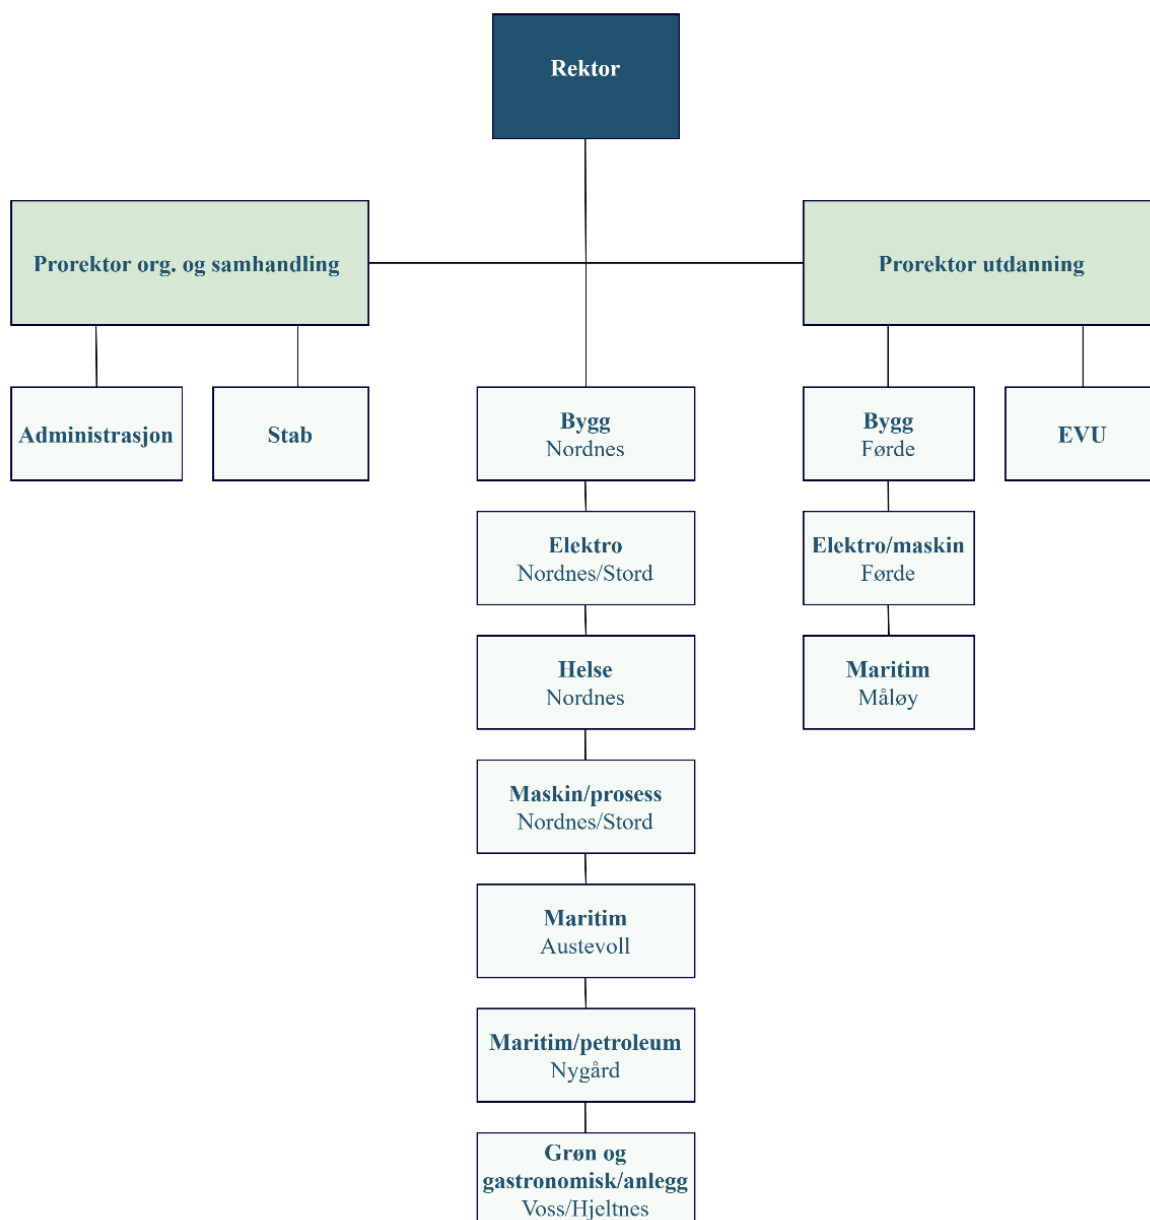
Rektor

Prorektor org. og samhandling

Prorektor utdanning

Administrasjon

Stab

Bygg
Nordnes

Elektro
Nordnes/Stord

Helse
Nordnes

Maskin/prosess
Nordnes/Stord

Maritim
Austevoll

Maritim/petroleum
Nygård

Grøn og gastronomisk/anlegg
Voss/Hjeltnes

Bygg
Førde

Elektro/maskin
Førde

Maritim
Måløy

EVU